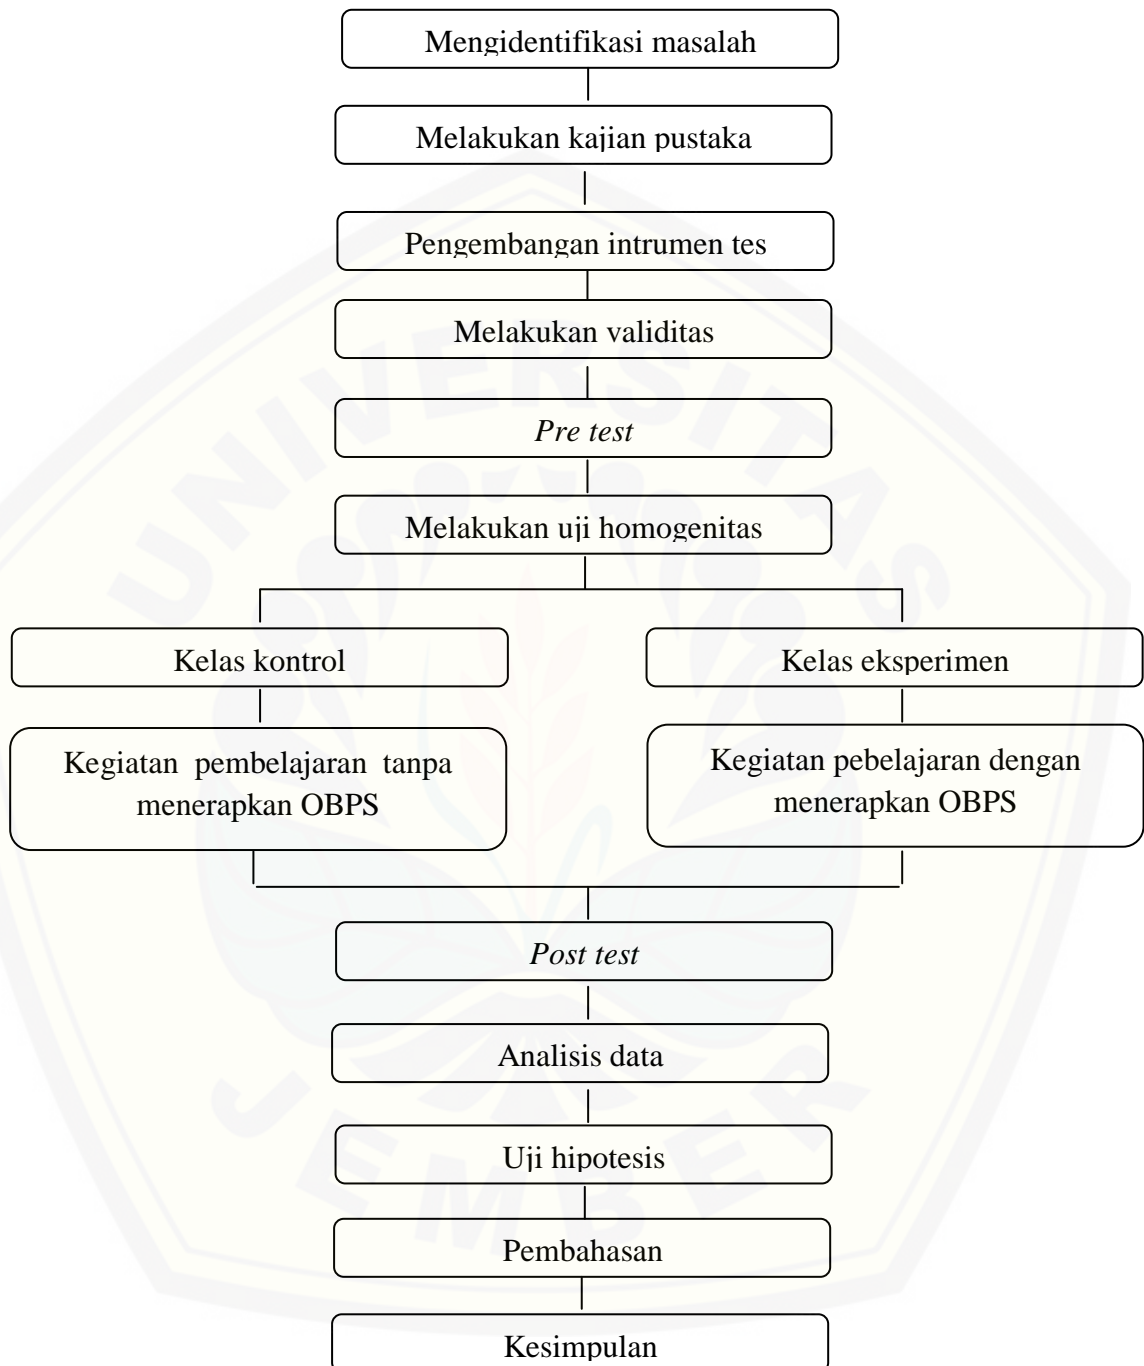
Mengidentifikasi masalah

Melakukan kajian pustaka

Pengembangan intrumen tes

Melakukan validitas

*Pre test*

Melakukan uji homogenitas

Kelas kontrol

Kegiatan pembelajaran tanpa menerapkan OBPS

Kelas eksperimen

Kegiatan pebelajaran dengan menerapkan OBPS

*Post test*

Analisis data

Uji hipotesis

Pembahasan

Kesimpulan